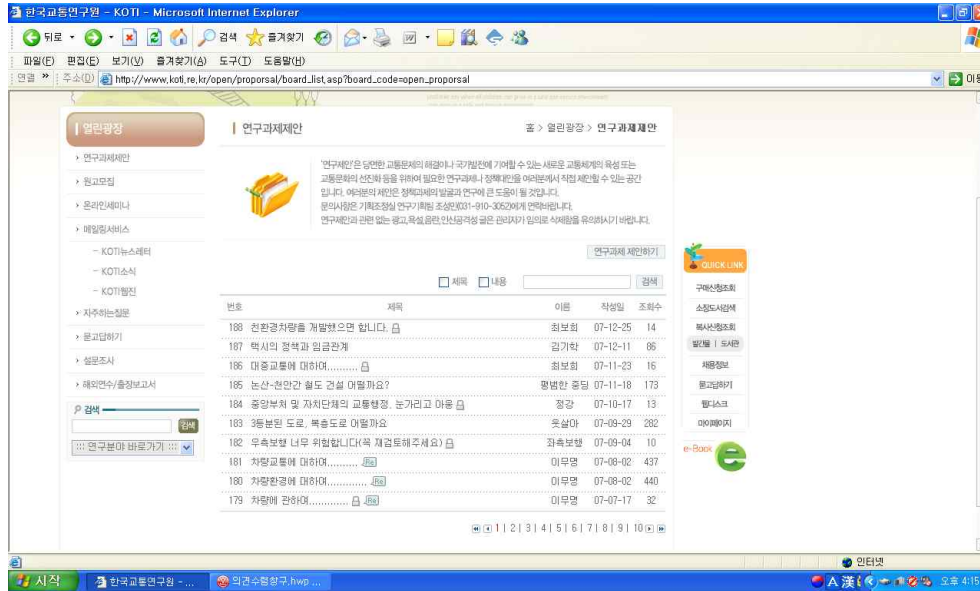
한국교통연구원 - KOTI - Microsoft Internet Explorer

뒤로 검색 즐겨찾기

파일(F) 편집(E) 보기(V) 즐겨찾기(A) 도구(T) 도움말(H)

연결 » 주소(D) http://www.koti.re.kr/open/proporsal/board_list.asp?board_code=open_proporsal 이동

열린광장

› 연구과제제안
› 원고모집
› 온라인세미나
› 메일링서비스
- KOTI뉴스레터
- KOTI소식
- KOTI웹진
› 자주하는질문
› 묻고답하기
› 설문조사
› 해외연수/출장보고서

검색
검색
::: 연구분야 바로가기 :::

| 연구과제제안

홈 > 열린광장 > 연구과제제안

'연구제안'은 당면한 교통문제의 해결이나 국가발전에 기여할 수 있는 새로운 교통체계의 육성 또는 교통문화의 선진화 등을 위하여 필요한 연구과제나 정책대안을 여러분께서 직접 제안할 수 있는 공간입니다. 여러분의 제안은 정책과제의 발굴과 연구에 큰 도움이 될 것입니다.
문의사항은 기획조정실 연구기획팀 조성모(031-910-3052)에게 연락바랍니다.
연구제안과 관련 없는 광고,욕설,음란,인신공격성 글은 관리자가 임의로 삭제함을 유의하시기 바랍니다.

연구과제 제안하기

제목 내용 검색

| 번호 | 제목 | 이름 | 작성일 | 조회수 |
|---|---|---|---|---|
| 188 | 친환경차량을 개발했으면 합니다. | 최보희 | 07-12-25 | 14 |
| 187 | 택시의 정책과 임금관계 | 김기학 | 07-12-11 | 86 |
| 186 | 대중교통에 대하여.......... | 최보희 | 07-11-23 | 16 |
| 185 | 논산-천안간 철도 건설 어떨까요? | 평범한 중딩 | 07-11-18 | 173 |
| 184 | 중앙부처 및 자치단체의 교통행정, 눈가리고 아웅 | 정강 | 07-10-17 | 13 |
| 183 | 3등분된 도로, 복층도로 어떨까요 | 웃살아 | 07-09-29 | 282 |
| 182 | 우측보행 너무 위험합니다(꼭 재검토해주세요) | 좌측보행 | 07-09-04 | 10 |
| 181 | 차량교통에 대하여.......... Re | 이무명 | 07-08-02 | 437 |
| 180 | 차량환경에 대하여.......... Re | 이무명 | 07-08-02 | 440 |
| 179 | 차량에 관하여.......... Re | 이무명 | 07-07-17 | 32 |

1 | 2 | 3 | 4 | 5 | 6 | 7 | 8 | 9 | 10

QUICK LINK
구매신청조회
소장도서검색
복사신청조회
발간물 | 도서관
채용정보
묻고답하기
웹디스크
마이페이지
e-Book

인터넷

시작 한국교통연구원 - ... 의견수렴창구.hwp ... 오후 4:15